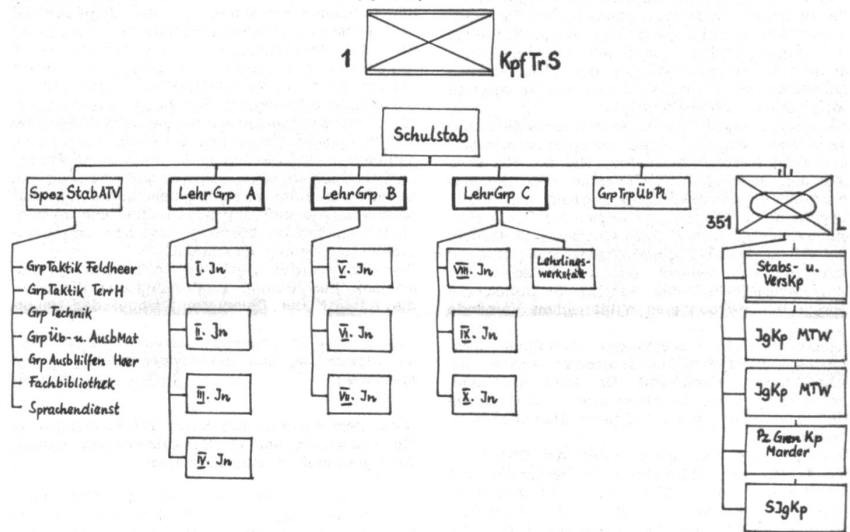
1 KpfTrS

Schulstab

Spez Stab ATV

GrpTaktik Feldheer
GrpTaktik TerrH
Grp Technik
GrpÜb- u. AusbMat
Grp Ausbhilfen Heer
Fachbibliothek
Sprachendienst

LehrGrp A

I. Jn
II. Jn
III. Jn
IV. Jn

LehrGrp B

V. Jn
VI. Jn
VII. Jn

LehrGrp C

VIII. Jn
IX. Jn
X. Jn
Lehrlingswerkstatt

GrpTrpÜbPl

351 L

Stabs- u. VersKp
JgKp MTW
JgKp MTW
PzGrenKp Marder
SJgKp